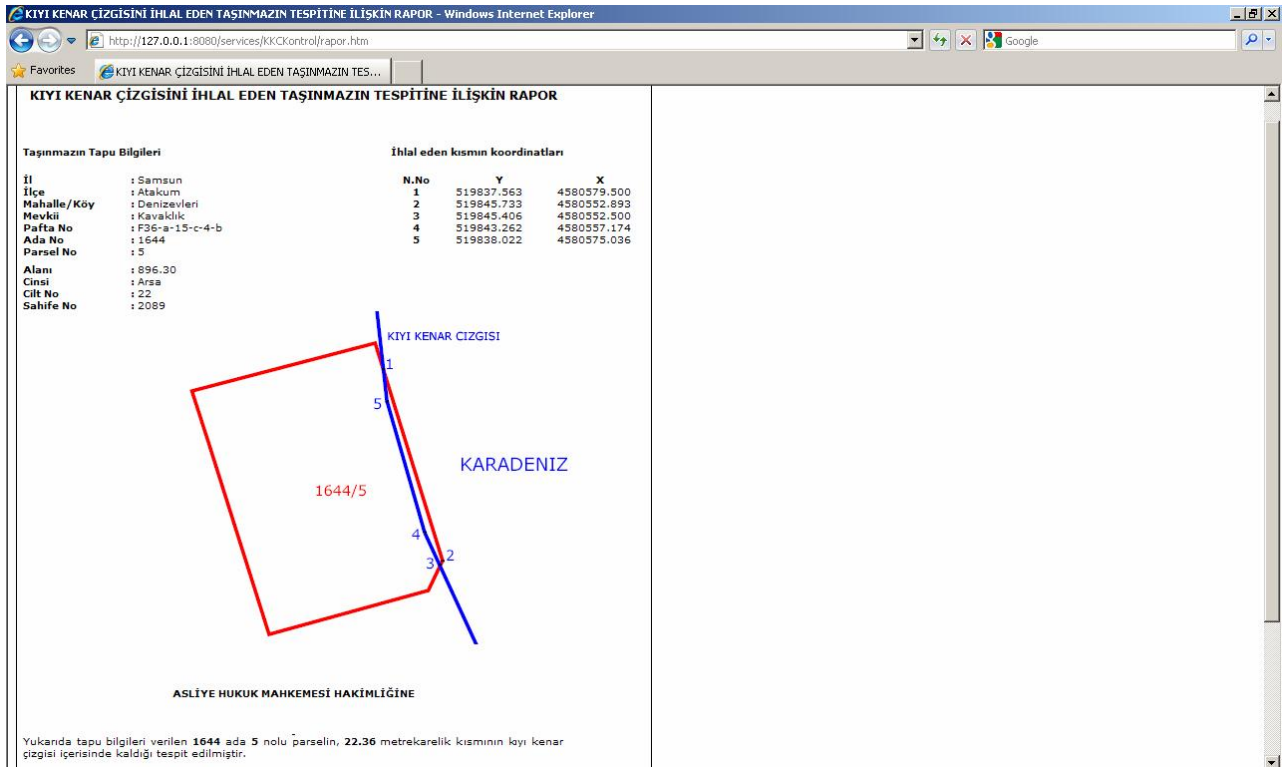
KIYI KENAR ÇİZGİSİNİ İHLAL EDEN TAŞINMAZIN TESPİTİNE İLİŞKİN RAPOR - Windows Internet Explorer

http://127.0.0.1:8080/services/KKCKontrol/rapor.htm

Google

Favorites

KIYI KENAR ÇİZGİSİNİ İHLAL EDEN TAŞINMAZIN TES...

KIYI KENAR ÇİZGİSİNİ İHLAL EDEN TAŞINMAZIN TESPİTİNE İLİŞKİN RAPOR

Taşınmazın Tapu Bilgileri

| | |
|---|---|
| İl | : Samsun |
| İlçe | : Atakum |
| Mahalle/Köy | : Denizevleri |
| Mevkii | : Kavaklık |
| Pafta No | : F36-a-15-c-4-b |
| Ada No | : 1644 |
| Parsel No | : 5 |
| Alanı | : 896.30 |
| Cinsi | : Arsa |
| Cilt No | : 22 |
| Sahife No | : 2089 |

İhlal eden kısmın koordinatları

| N.No | Y | X |
|---|---|---|
| 1 | 519837.563 | 4580579.500 |
| 2 | 519845.733 | 4580552.893 |
| 3 | 519845.406 | 4580552.500 |
| 4 | 519843.262 | 4580557.174 |
| 5 | 519838.022 | 4580575.036 |

KIYI KENAR CIZGISI

1
5
KARADENIZ
1644/5
4
2
3

ASLİYE HUKUK MAHKEMESİ HAKİMLİĞİNE

Yukarıda tapu bilgileri verilen 1644 ada 5 nolu parselin, 22.36 metrekarelik kısmının kıyı kenar çizgisi içerisinde kaldığı tespit edilmiştir.